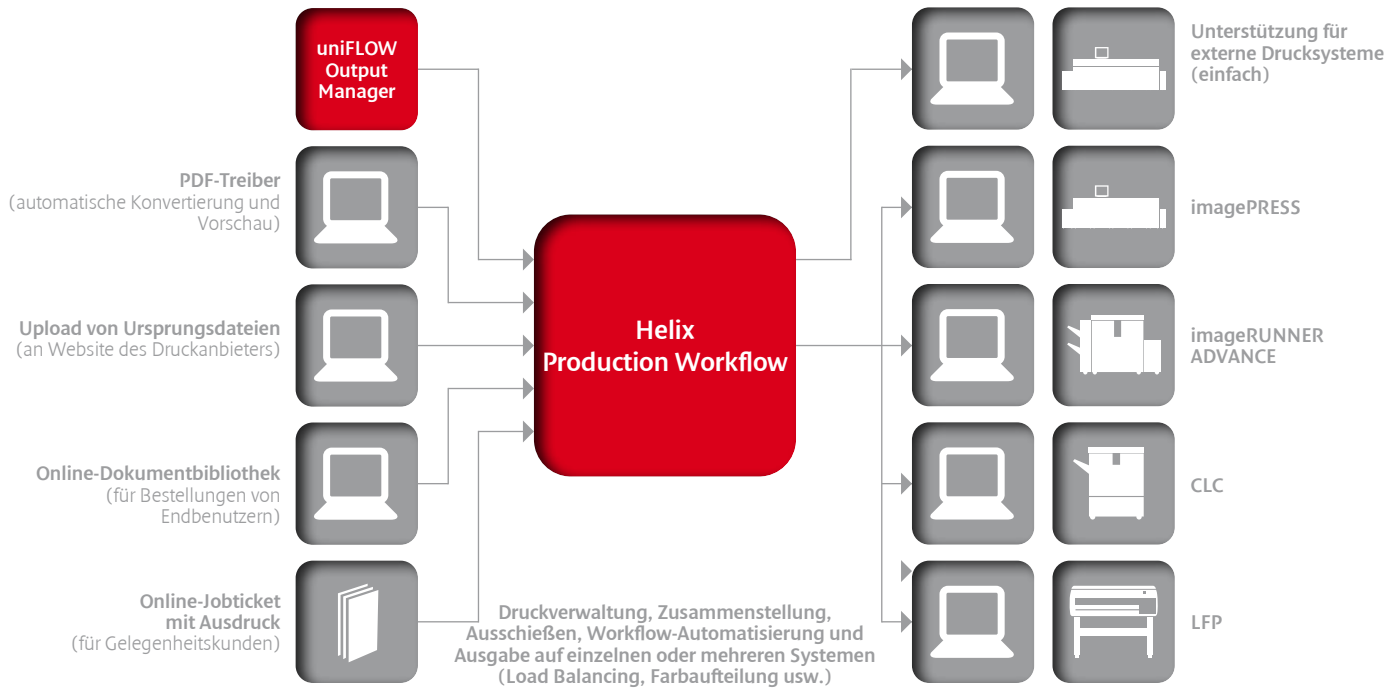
uniFLOW Output Manager

PDF-Treiber
(automatische Konvertierung und Vorschau)

Upload von Ursprungsdateien
(an Website des Druckanbieters)

Online-Dokumentbibliothek
(für Bestellungen von Endbenutzern)

Online-Jobticket mit Ausdruck
(für Gelegenheitskunden)

Helix
Production Workflow

Druckverwaltung, Zusammenstellung, Ausschießen, Workflow-Automatisierung und Ausgabe auf einzelnen oder mehreren Systemen (Load Balancing, Farbaufteilung usw.)

Unterstützung für externe Drucksysteme (einfach)

imagePRESS

imageRUNNER ADVANCE

CLC

LFP